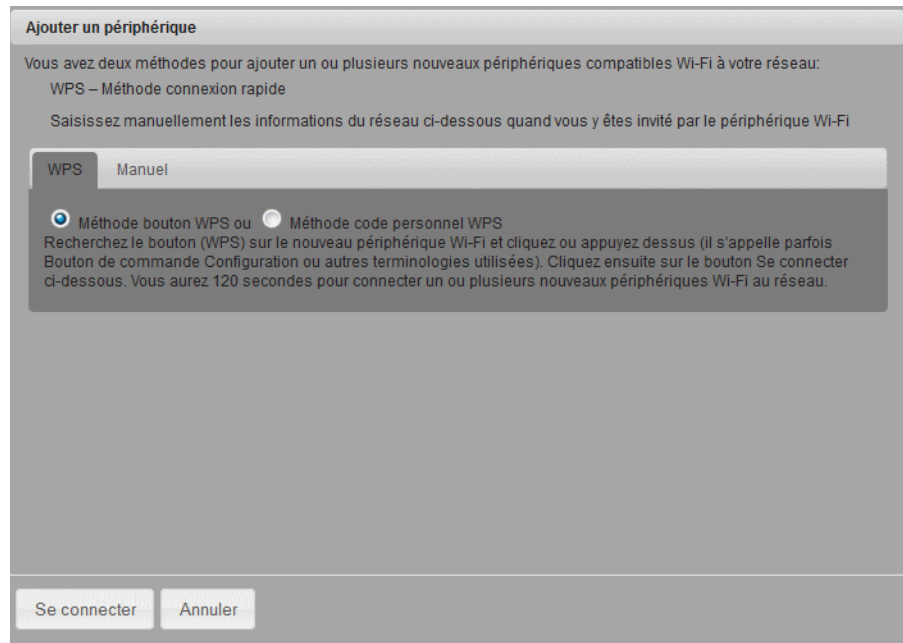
Ajouter un périphérique

Vous avez deux méthodes pour ajouter un ou plusieurs nouveaux périphériques compatibles Wi-Fi à votre réseau:

WPS – Méthode connexion rapide

Saisissez manuellement les informations du réseau ci-dessous quand vous y êtes invité par le périphérique Wi-Fi

WPS

Manuel

Méthode bouton WPS ou Méthode code personnel WPS

Recherchez le bouton (WPS) sur le nouveau périphérique Wi-Fi et cliquez ou appuyez dessus (il s'appelle parfois Bouton de commande Configuration ou autres terminologies utilisées). Cliquez ensuite sur le bouton Se connecter ci-dessous. Vous aurez 120 secondes pour connecter un ou plusieurs nouveaux périphériques Wi-Fi au réseau.

Se connecter

Annuler